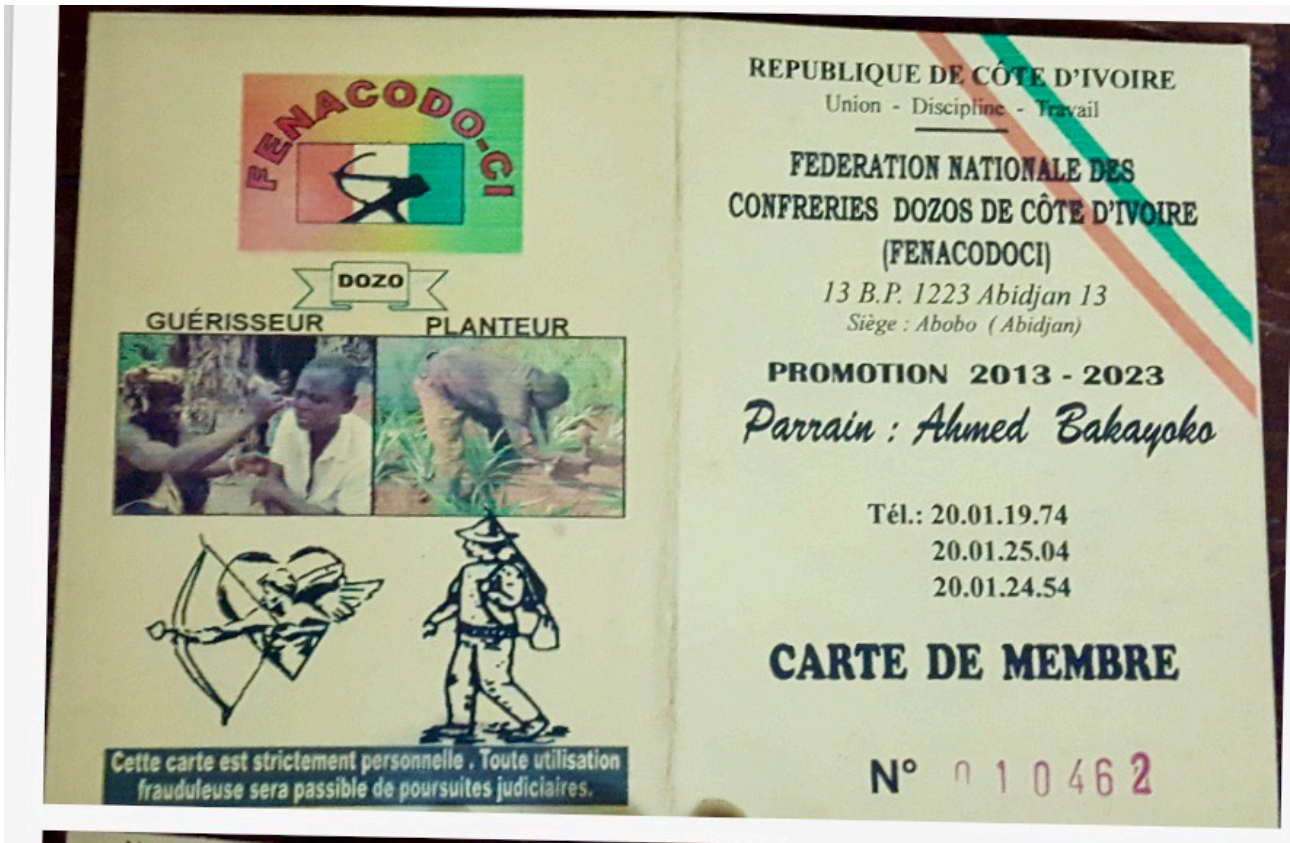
FENACODO-CI

DOZO

GUÉRISSEUR

PLANTEUR

Cette carte est strictement personnelle . Toute utilisation frauduleuse sera passible de poursuites judiciaires.

REPUBLIQUE DE CÔTE D'IVOIRE
Union - Discipline - Travail

FEDERATION NATIONALE DES CONFRERIES DOZOS DE CÔTE D'IVOIRE (FENACODOCI)
13 B.P. 1223 Abidjan 13
Siège : Abobo (Abidjan)

PROMOTION 2013 - 2023
Parrain : Ahmed Bakayoko

Tél.: 20.01.19.74
20.01.25.04
20.01.24.54

CARTE DE MEMBRE

N° 010462